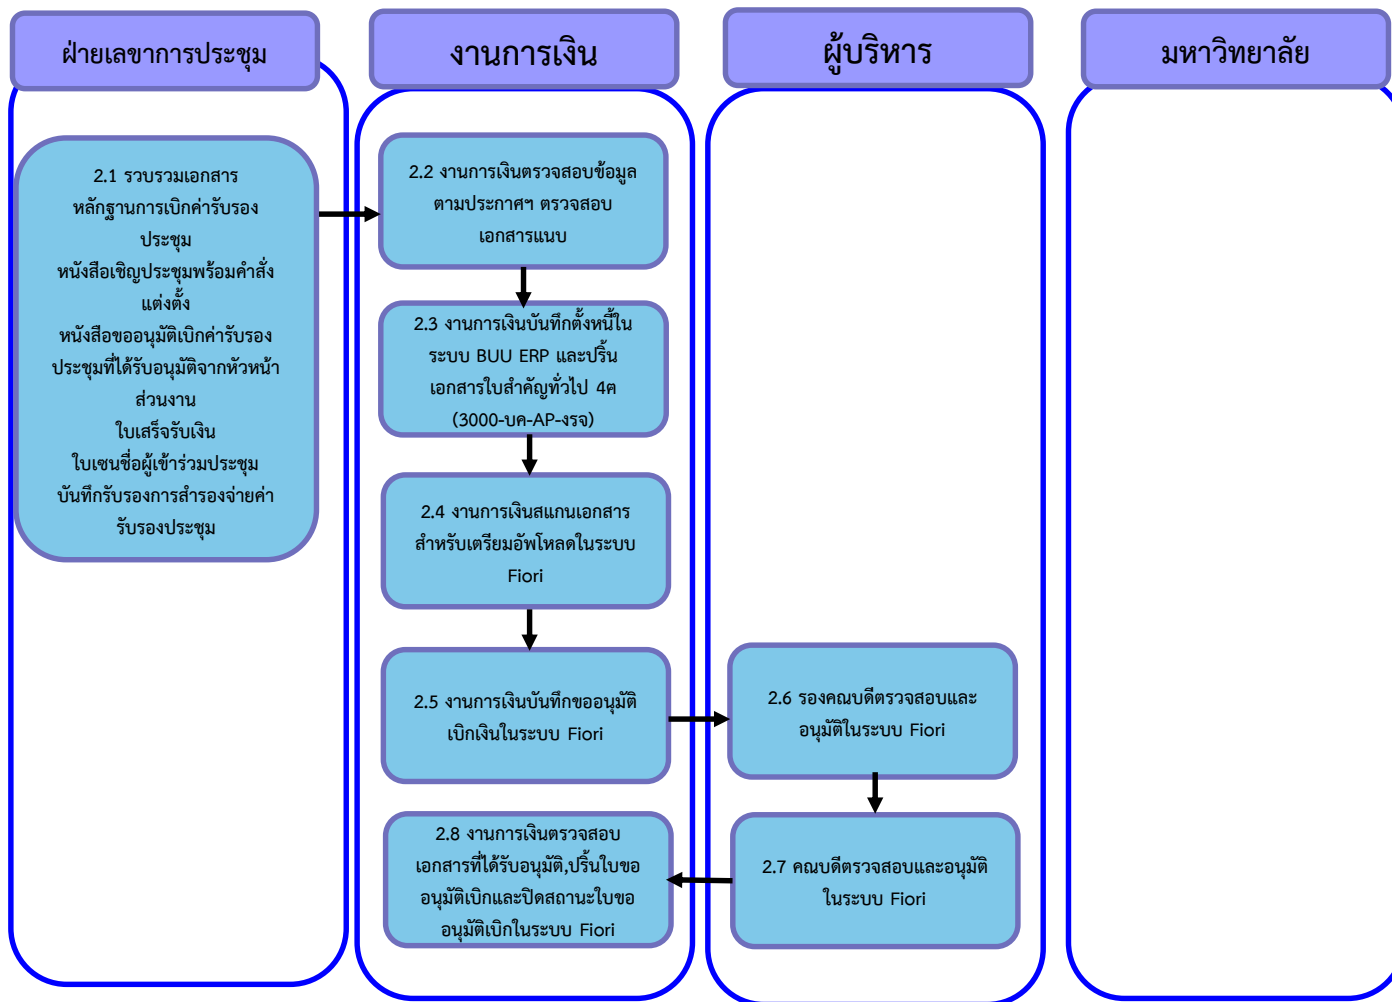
ฝ่ายเลขาการประชุม

งานการเงิน

ผู้บริหาร

มหาวิทยาลัย

2.1 รวบรวมเอกสาร หลักฐานการเบิกค่ารับรองประชุม
หนังสือเชิญประชุมพร้อมคำสั่งแต่งตั้ง
หนังสือขออนุมัติเบิกค่ารับรองประชุมที่ได้รับอนุมัติจากหัวหน้าส่วนงาน
ใบเสร็จรับเงิน
ใบเซนชื่อผู้เข้าร่วมประชุม
บันทึกรับรองการสำรองจ่ายค่ารับรองประชุม

2.2 งานการเงินตรวจสอบข้อมูลตามประกาศฯ ตรวจสอบเอกสารแนบ

2.3 งานการเงินบันทึกตั้งหนี้ในระบบ BUU ERP และปริ้นเอกสารใบสำคัญทั่วไป 4ค (3000-บค-AP-งรจ)

2.4 งานการเงินสแกนเอกสารสำหรับเตรียมอัพโหลดในระบบ Fiori

2.5 งานการเงินบันทึกขออนุมัติเบิกเงินในระบบ Fiori

2.6 รองคณบดีตรวจสอบและอนุมัติในระบบ Fiori

2.7 คณบดีตรวจสอบและอนุมัติในระบบ Fiori

2.8 งานการเงินตรวจสอบเอกสารที่ได้รับอนุมัติ,ปริ้นใบขออนุมัติเบิกและปิดสถานะใบขออนุมัติเบิกในระบบ Fiori